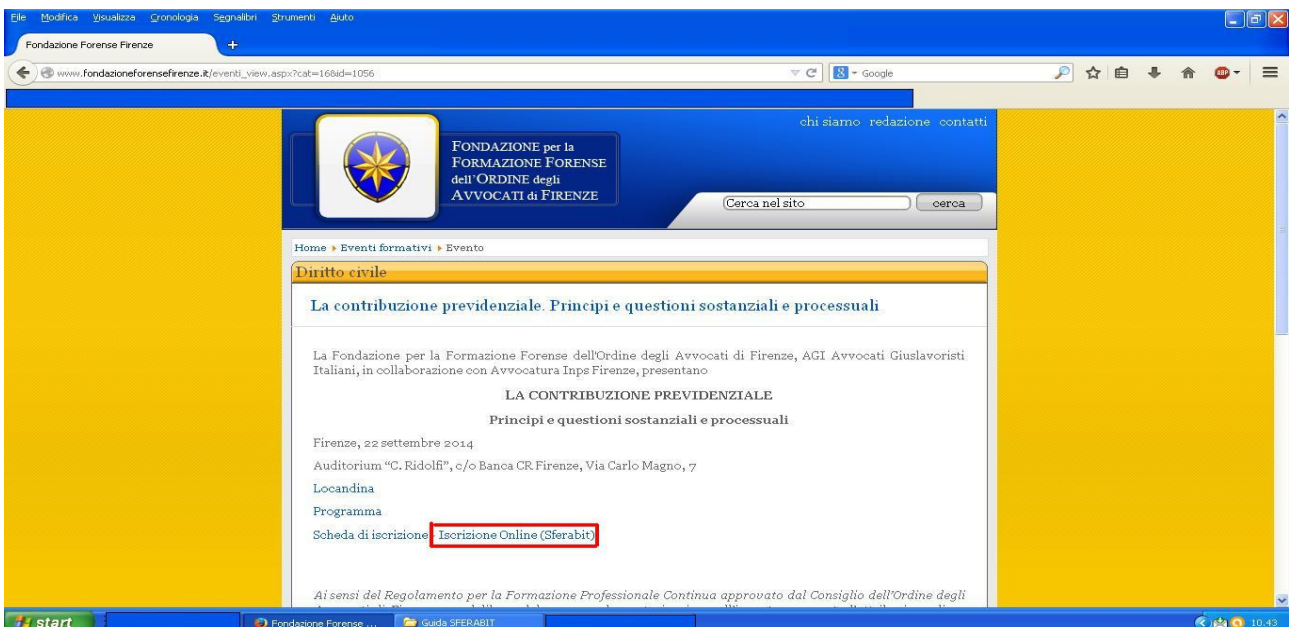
File Modifica Visualizza Cronologia Segnalibri Strumenti Aiuto

Fondazione Forense Firenze

www.fondazioneforensefirenze.it/eventi_view.aspx?cat=16&id=1056

Google

chi siamo redazione contatti

FONDAZIONE per la FORMAZIONE FORENSE dell'ORDINE degli AVVOCATI di FIRENZE

Cerca nel sito

cerca

Home ▸ Eventi formativi ▸ Evento

Diritto civile

La contribuzione previdenziale. Principi e questioni sostanziali e processuali

La Fondazione per la Formazione Forense dell'Ordine degli Avvocati di Firenze, AGI Avvocati Giuslavoristi Italiani, in collaborazione con Avvocatura Inps Firenze, presentano

LA CONTRIBUZIONE PREVIDENZIALE

Principi e questioni sostanziali e processuali

Firenze, 22 settembre 2014

Auditorium "C. Ridolfi", c/o Banca CR Firenze, Via Carlo Magno, 7

Locandina

Programma

Scheda di iscrizione Iscrizione Online (Sferabit)

Ai sensi del Regolamento per la Formazione Professionale Continua approvato dal Consiglio dell'Ordine degli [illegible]

start

Fondazione Forense ...

Guida SFERABIT

10.43